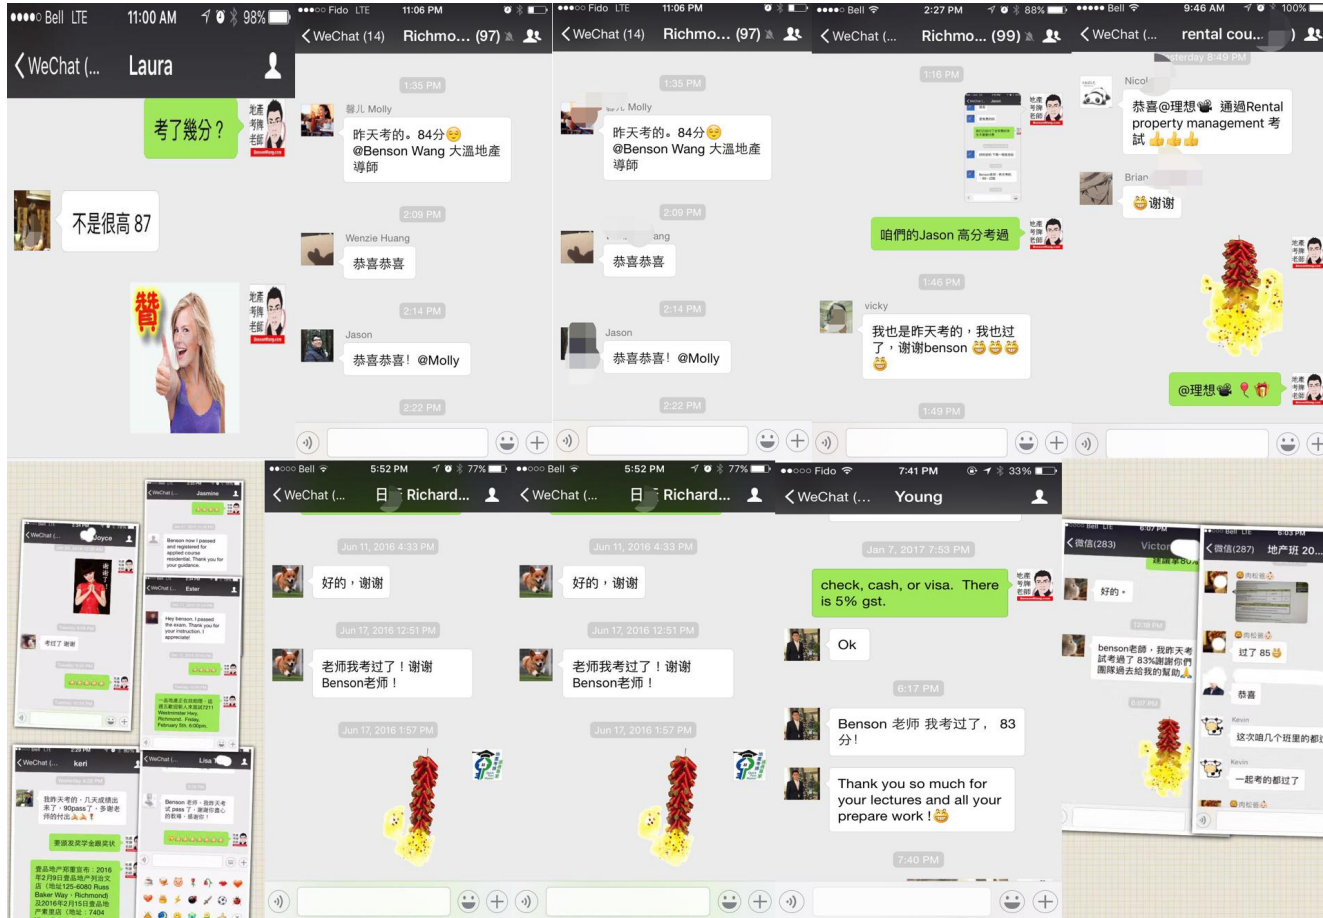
●●●●○ Bell LTE 11:00 AM 98%
WeChat (... Laura

考了幾分？

不是很高 87

●●●○○ Fido LTE 11:06 PM
WeChat (14) Richmo... (97)

1:35 PM

馨儿 Molly
昨天考的。84分
@Benson Wang 大溫地產導師

2:09 PM

Wenzie Huang
恭喜恭喜

2:14 PM

Jason
恭喜恭喜！ @Molly

2:22 PM

●●●○○ Fido LTE 11:06 PM
WeChat (14) Richmo... (97)

1:35 PM

Molly
昨天考的。84分
@Benson Wang 大溫地產導師

2:09 PM

ang
恭喜恭喜

2:14 PM

Jason
恭喜恭喜！ @Molly

2:22 PM

●●●●○ Bell 2:27 PM 88%
WeChat (... Richmo... (99)

1:16 PM

咱們的Jason 高分考過

1:46 PM

vicky
我也是昨天考的，我也过了，谢谢benson

1:49 PM

●●●●● Bell 9:46 AM 100%
WeChat (... rental cou... )

Yesterday 8:49 PM

Nicol
恭喜@理想 通過Rental property management 考試

Brian
谢谢

@理想

Jasmine
Joyce
Ester
keri
Lisa

●●○○○ Bell 5:52 PM 77%
WeChat (... 日 Richard...

Jun 11, 2016 4:33 PM
好的，谢谢

Jun 17, 2016 12:51 PM
老师我考过了！谢谢Benson老师！

Jun 17, 2016 1:57 PM

●●○○○ Bell 5:52 PM 77%
WeChat (... 日 Richard...

Jun 11, 2016 4:33 PM
好的，谢谢

Jun 17, 2016 12:51 PM
老师我考过了！谢谢Benson老师！

Jun 17, 2016 1:57 PM

●●○○○ Fido 7:41 PM 33%
WeChat (... Young

Jan 7, 2017 7:53 PM

check, cash, or visa. There is 5% gst.

Ok

6:17 PM

Benson 老师 我考过了， 83分！

Thank you so much for your lectures and all your prepare work！

7:40 PM

微信(283) Victor
好的。
benson老師，我昨天考試考過了 83%謝謝你們團隊過去給我的幫助

微信(287) 地产班 20...
过了 85
恭喜
Kevin
这次咱几个班里的都过
Kevin
一起考的都过了